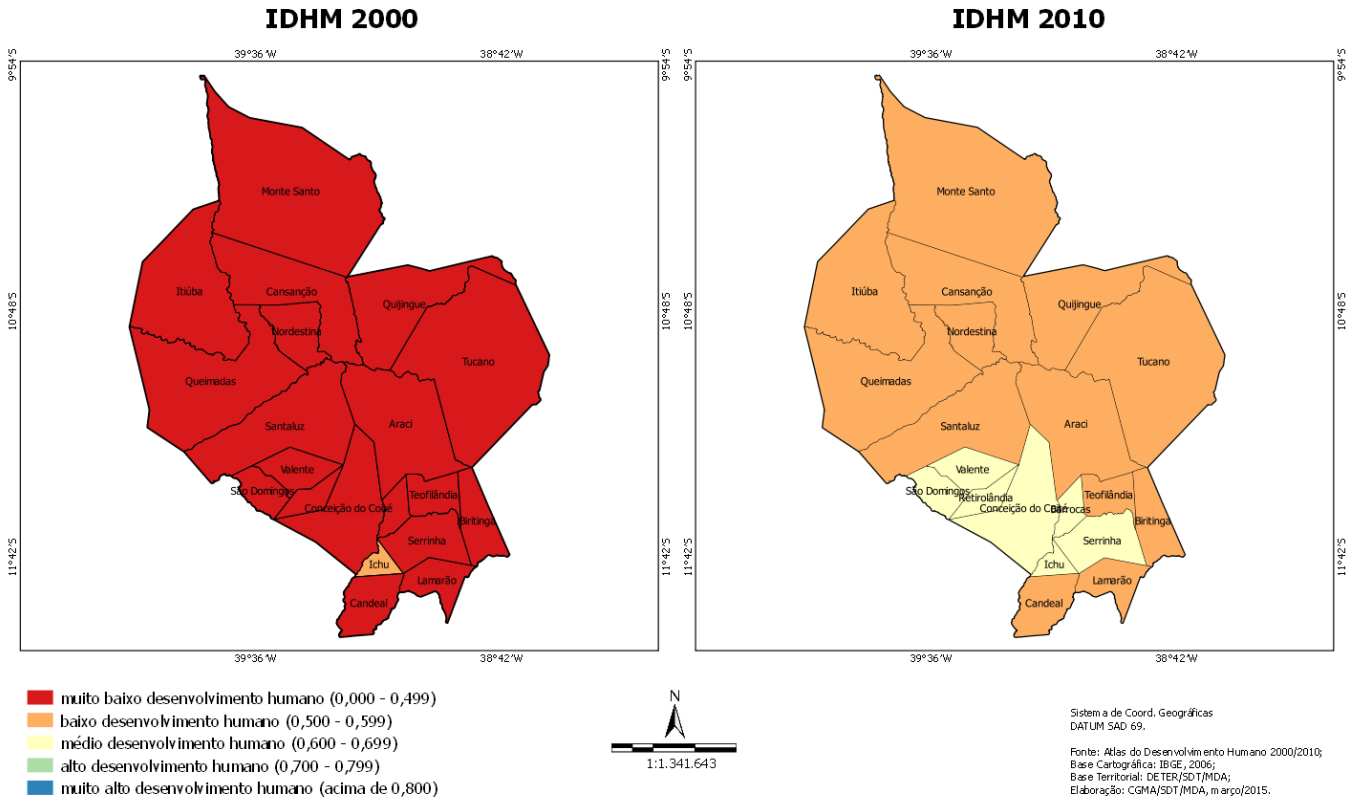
IDHM 2000

39°36'W 38°42'W

9°54'S

10°48'S

11°42'S

Monte Santo
Itiúba
Cansanção
Quijingue
Nordestina
Tucano
Queimadas
Santaluz
Araci
Valente
São Domingos
Conceição do Coité
Teofilândia
Biritinga
Serrinha
Ichu
Lamarão
Candeal

39°36'W 38°42'W

IDHM 2010

39°36'W 38°42'W

9°54'S

10°48'S

11°42'S

Monte Santo
Itiúba
Cansanção
Quijingue
Nordestina
Tucano
Queimadas
Santaluz
Araci
Valente
São Domingos
Retirolândia
Conceição do Coité
Barrocas
Teofilândia
Biritinga
Serrinha
Ichu
Lamarão
Candeal

39°36'W 38°42'W

muito baixo desenvolvimento humano (0,000 - 0,499)
baixo desenvolvimento humano (0,500 - 0,599)
médio desenvolvimento humano (0,600 - 0,699)
alto desenvolvimento humano (0,700 - 0,799)
muito alto desenvolvimento humano (acima de 0,800)

N

1:1.341.643

Sistema de Coord. Geográficas
DATUM SAD 69.

Fonte: Atlas do Desenvolvimento Humano 2000/2010;
Base Cartográfica: IBGE, 2006;
Base Territorial: DETER/SDT/MDA;
Elaboração: CGMA/SDT/MDA, março/2015.